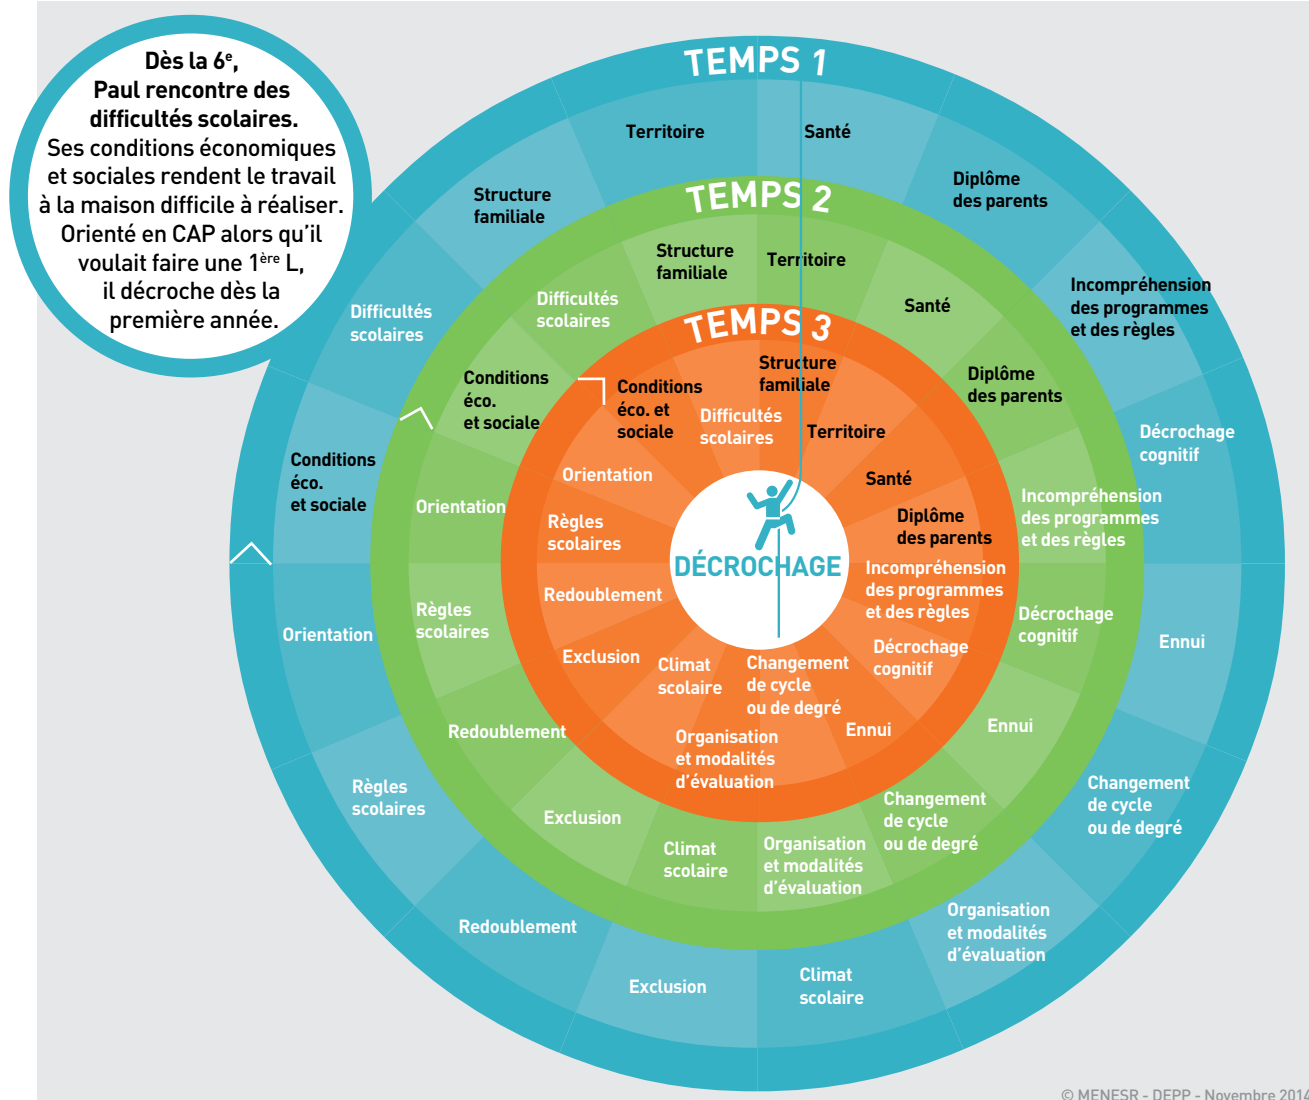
Dès la 6$^e$, Paul rencontre des difficultés scolaires. Ses conditions économiques et sociales rendent le travail à la maison difficile à réaliser. Orienté en CAP alors qu'il voulait faire une 1$^{ère}$ L, il décroche dès la première année.

TEMPS 1

Territoire
Santé
Diplôme des parents
Incompréhension des programmes et des règles
Décrochage cognitif
Ennui
Changement de cycle ou de degré
Organisation et modalités d'évaluation
Climat scolaire
Exclusion
Redoublement
Règles scolaires
Orientation
Conditions éco. et sociale
Difficultés scolaires
Structure familiale

TEMPS 2

Structure familiale
Territoire
Santé
Diplôme des parents
Incompréhension des programmes et des règles
Décrochage cognitif
Ennui
Changement de cycle ou de degré
Organisation et modalités d'évaluation
Climat scolaire
Exclusion
Redoublement
Règles scolaires
Orientation
Conditions éco. et sociale
Difficultés scolaires

TEMPS 3

Structure familiale
Territoire
Santé
Diplôme des parents
Incompréhension des programmes et des règles
Décrochage cognitif
Ennui
Changement de cycle ou de degré
Organisation et modalités d'évaluation
Climat scolaire
Exclusion
Redoublement
Règles scolaires
Orientation
Conditions éco. et sociale
Difficultés scolaires

DÉCROCHAGE

© MENESR - DEPP - Novembre 2014